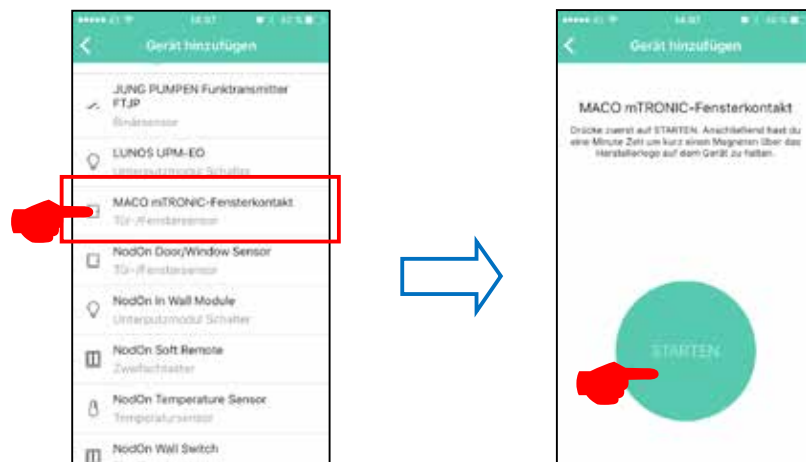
Gerät hinzufügen

JUNG PUMPEN Funktransmitter FTJP
Binärsensor

LUNOS UPM-EO
Unterputzmodul Schalter

MACO mTRONIC-Fensterkontakt
Tür-/Fenstersensor

NodOn Door/Window Sensor
Tür-/Fenstersensor

NodOn In Wall Module
Unterputzmodul Schalter

NodOn Soft Remote
Zweifachtaster

NodOn Temperature Sensor
Temperatursensor

NodOn Wall Switch

Gerät hinzufügen

MACO mTRONIC-Fensterkontakt

Drücke zuerst auf STARTEN. Anschließend hast du eine Minute Zeit um kurz einen Magneten über das Herstellerlogo auf dem Gerät zu halten.

STARTEN